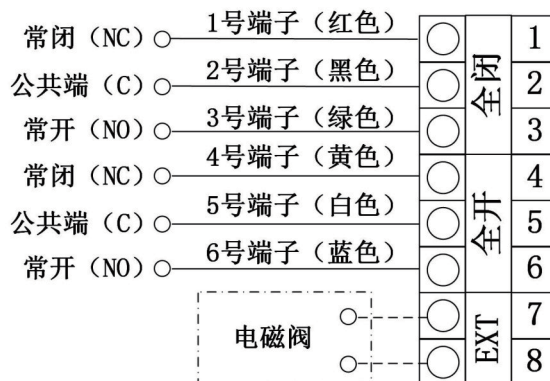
常闭（NC）
1号端子（红色）
公共端（C）
2号端子（黑色）
常开（NO）
3号端子（绿色）
常闭（NC）
4号端子（黄色）
公共端（C）
5号端子（白色）
常开（NO）
6号端子（蓝色）
电磁阀

| 全闭 | 1 |
|---|---|
| 全闭 | 2 |
| 全闭 | 3 |
| 全开 | 4 |
| 全开 | 5 |
| 全开 | 6 |
| EXT | 7 |
| EXT | 8 |